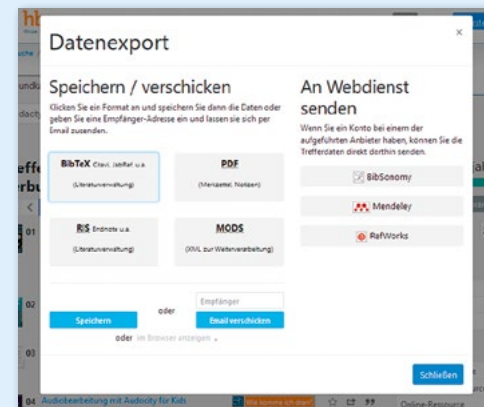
Datenexport

×

Speichern / verschicken

Klicken Sie ein Format an und speichern Sie dann die Daten oder geben Sie eine Empfänger-Adresse ein und lassen sie sich per Email zusenden.

BibTeX Citavi, JabRef u.a.
(Literaturverwaltung)

PDF
(Merkzettel, Notizen)

RIS Endnote u.a.
(Literaturverwaltung)

MODS
(XML zur Weiterverarbeitung)

Speichern

oder

Empfänger

Email verschicken

oder im Browser anzeigen

An Webdienst senden

Wenn Sie ein Konto bei einem der aufgeführten Anbieter haben, können Sie die Trefferdaten direkt dorthin senden.

BibSonomy

Mendeley

RefWorks

Schließen

Audiobearbeitung mit Audacity für Kids

Online-Ressource